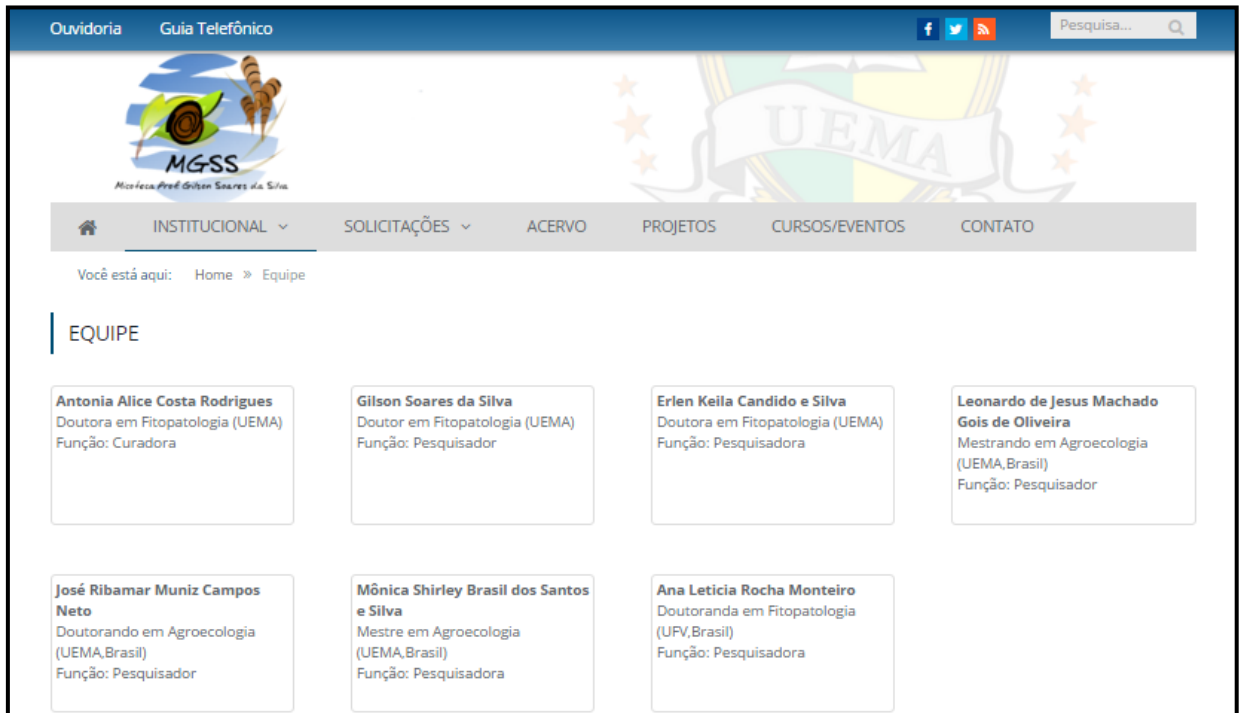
Ouvidoria Guia Telefônico

Pesquisa...

MGSS
Micoteca Prof. Gilson Soares da Silva

UEMA

INSTITUCIONAL SOLICITAÇÕES ACERVO PROJETOS CURSOS/EVENTOS CONTATO

Você está aqui: Home » Equipe

EQUIPE

**Antonia Alice Costa Rodrigues**
Doutora em Fitopatologia (UEMA)
Função: Curadora

**Gilson Soares da Silva**
Doutor em Fitopatologia (UEMA)
Função: Pesquisador

**Erlen Keila Candido e Silva**
Doutora em Fitopatologia (UEMA)
Função: Pesquisadora

**Leonardo de Jesus Machado Gois de Oliveira**
Mestrando em Agroecologia (UEMA,Brasil)
Função: Pesquisador

**José Ribamar Muniz Campos Neto**
Doutorando em Agroecologia (UEMA,Brasil)
Função: Pesquisador

**Mônica Shirley Brasil dos Santos e Silva**
Mestre em Agroecologia (UEMA,Brasil)
Função: Pesquisadora

**Ana Leticia Rocha Monteiro**
Doutoranda em Fitopatologia (UFV,Brasil)
Função: Pesquisadora